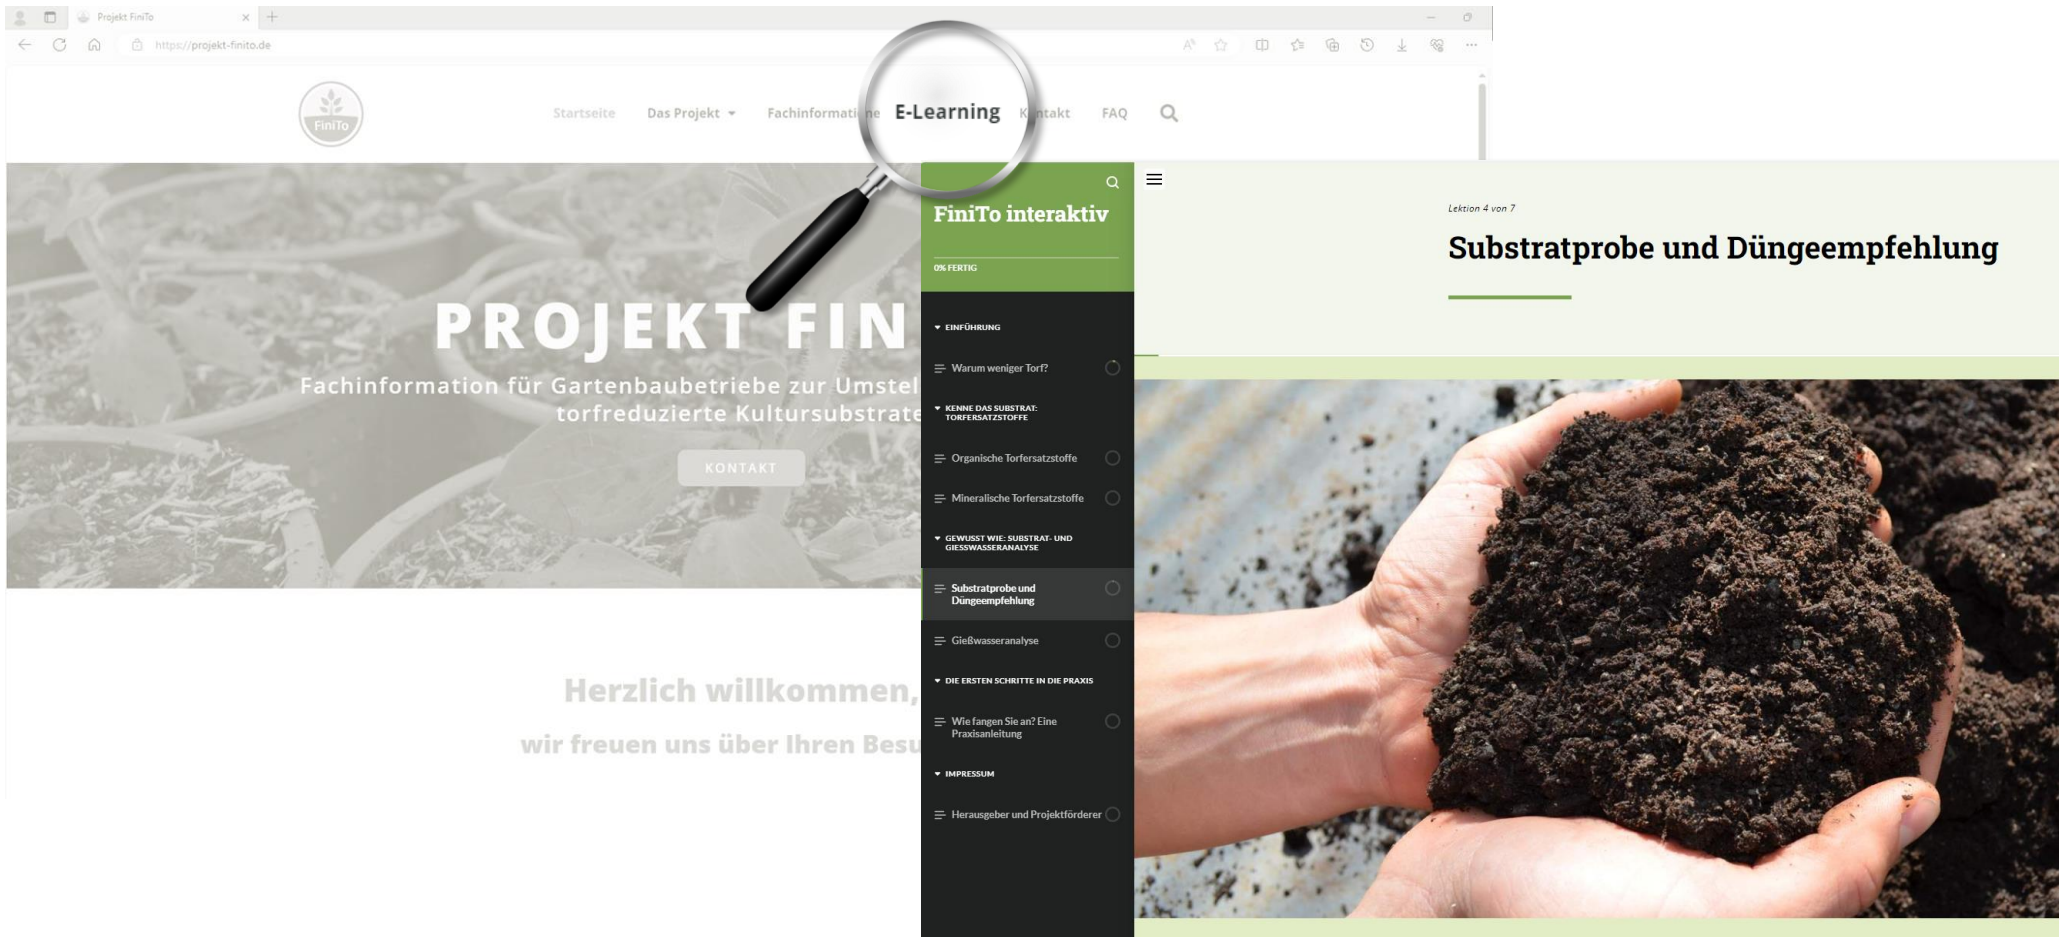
Projekt FiniTo

https://projekt-finito.de

FiniTo

Startseite Das Projekt Fachinformati ne E-Learning K ntakt FAQ

PROJEKT FIN

Fachinformation für Gartenbaubetriebe zur Umstel torfreduzierte Kultursubstrate

KONTAKT

Herzlich willkommen,

wir freuen uns über Ihren Besu

FiniTo interaktiv

0% FERTIG

EINFÜHRUNG

Warum weniger Torf?

KENNE DAS SUBSTRAT: TORFERSATZSTOFFE

Organische Torfersatzstoffe

Mineralische Torfersatzstoffe

GEWUSST WIE: SUBSTRAT- UND GIESSWASSERANALYSE

Substratprobe und Düngeempfehlung

Gießwasseranalyse

DIE ERSTEN SCHRITTE IN DIE PRAXIS

Wie fangen Sie an? Eine Praxisanleitung

IMPRESSUM

Herausgeber und Projektförderer

Lektion 4 von 7

Substratprobe und Düngeempfehlung